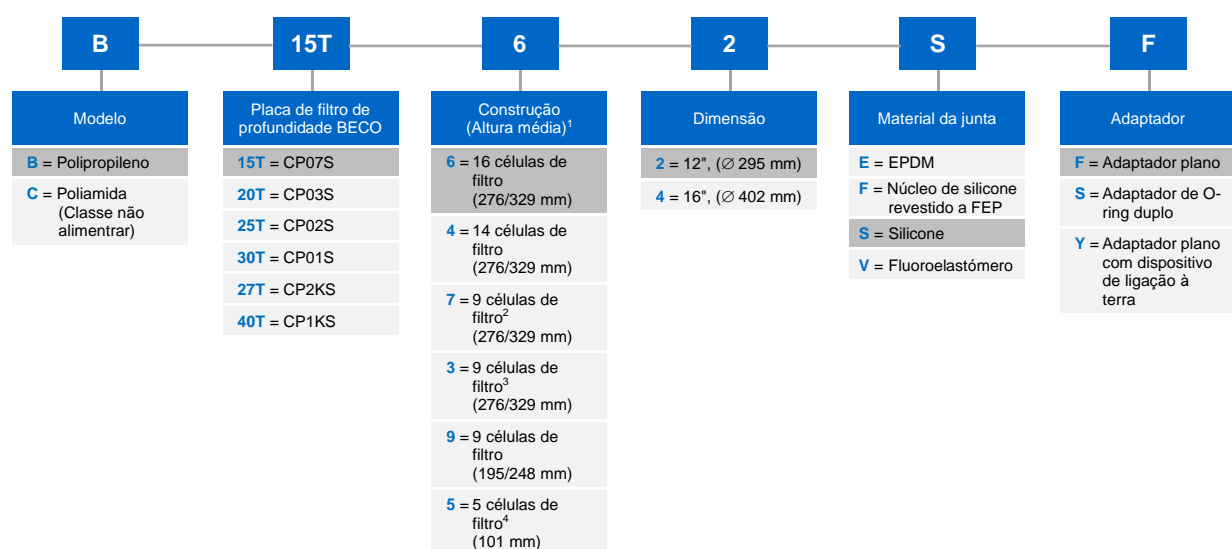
B

15T

6

2

S

F

Modelo

B = Polipropileno

C = Poliamida (Classe não alimentrar)

Placa de filtro de profundidade BECO

15T = CP07S

20T = CP03S

25T = CP02S

30T = CP01S

27T = CP2KS

40T = CP1KS

Construção (Altura média)$^1$

6 = 16 células de filtro (276/329 mm)

4 = 14 células de filtro (276/329 mm)

7 = 9 células de filtro$^2$ (276/329 mm)

3 = 9 células de filtro$^3$ (276/329 mm)

9 = 9 células de filtro (195/248 mm)

5 = 5 células de filtro$^4$ (101 mm)

Dimensão

2 = 12", (∅ 295 mm)

4 = 16", (∅ 402 mm)

Material da junta

E = EPDM

F = Núcleo de silicone revestido a FEP

S = Silicone

V = Fluoroelastómero

Adaptador

F = Adaptador plano

S = Adaptador de O-ring duplo

Y = Adaptador plano com dispositivo de ligação à terra